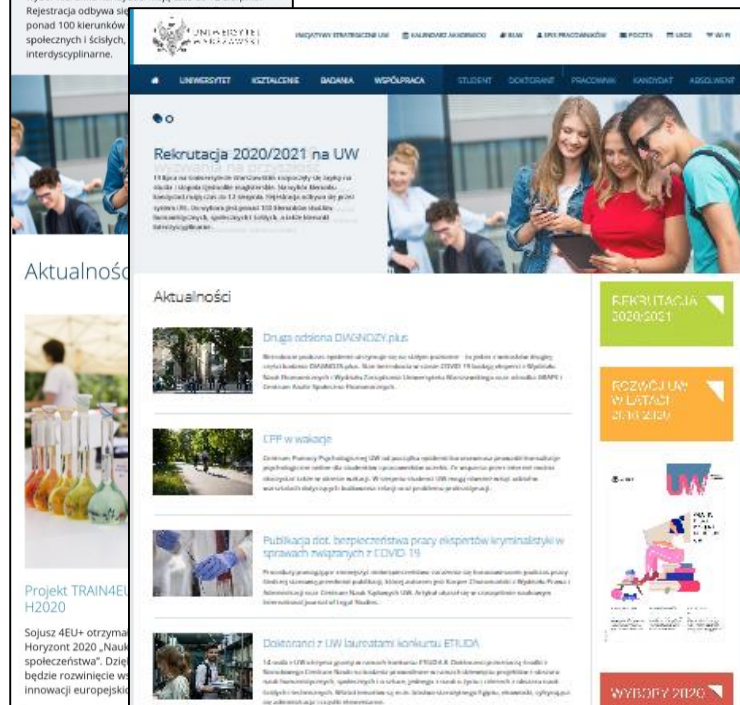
Rejestracja odbywa się
ponad 100 kierunków
społecznych i ścisłych,
interdyscyplinarne.

Aktualności

Projekt TRAIN4EU
H2020

Sojusz 4EU+ otrzymał
Horyzont 2020 „Nauk
społeczeństwa". Dzię
będzie rozwinięcie ws
innowacji europejskic

UNIWERSYTET WARSZAWSKI

INICJATYWY STRATEGICZNE UW KALENDARZ AKADEMICKI BUW ABC PRACOWNIKÓW POCZTA USOS WI-FI

UNIWERSYTET KSZTAŁCENIE BADANIA WSPÓŁPRACA STUDENT DOKTORANT PRACOWNIK KANDYDAT ABSOLWENT

Rekrutacja 2020/2021 na UW

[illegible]

Aktualności

Druga odsłona DIAGNOZY.plus

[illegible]

CPP w wakacje

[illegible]

Publikacja dot. bezpieczeństwa pracy ekspertów kryminalistyki w sprawach związanych z COVID-19

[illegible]

Doktoranci z UW laureatami konkursu ETIUDA

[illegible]

REKRUTACJA 2020/2021

ROZWÓJ UW W LATACH 2016-2020

UW

WYBORY 2020